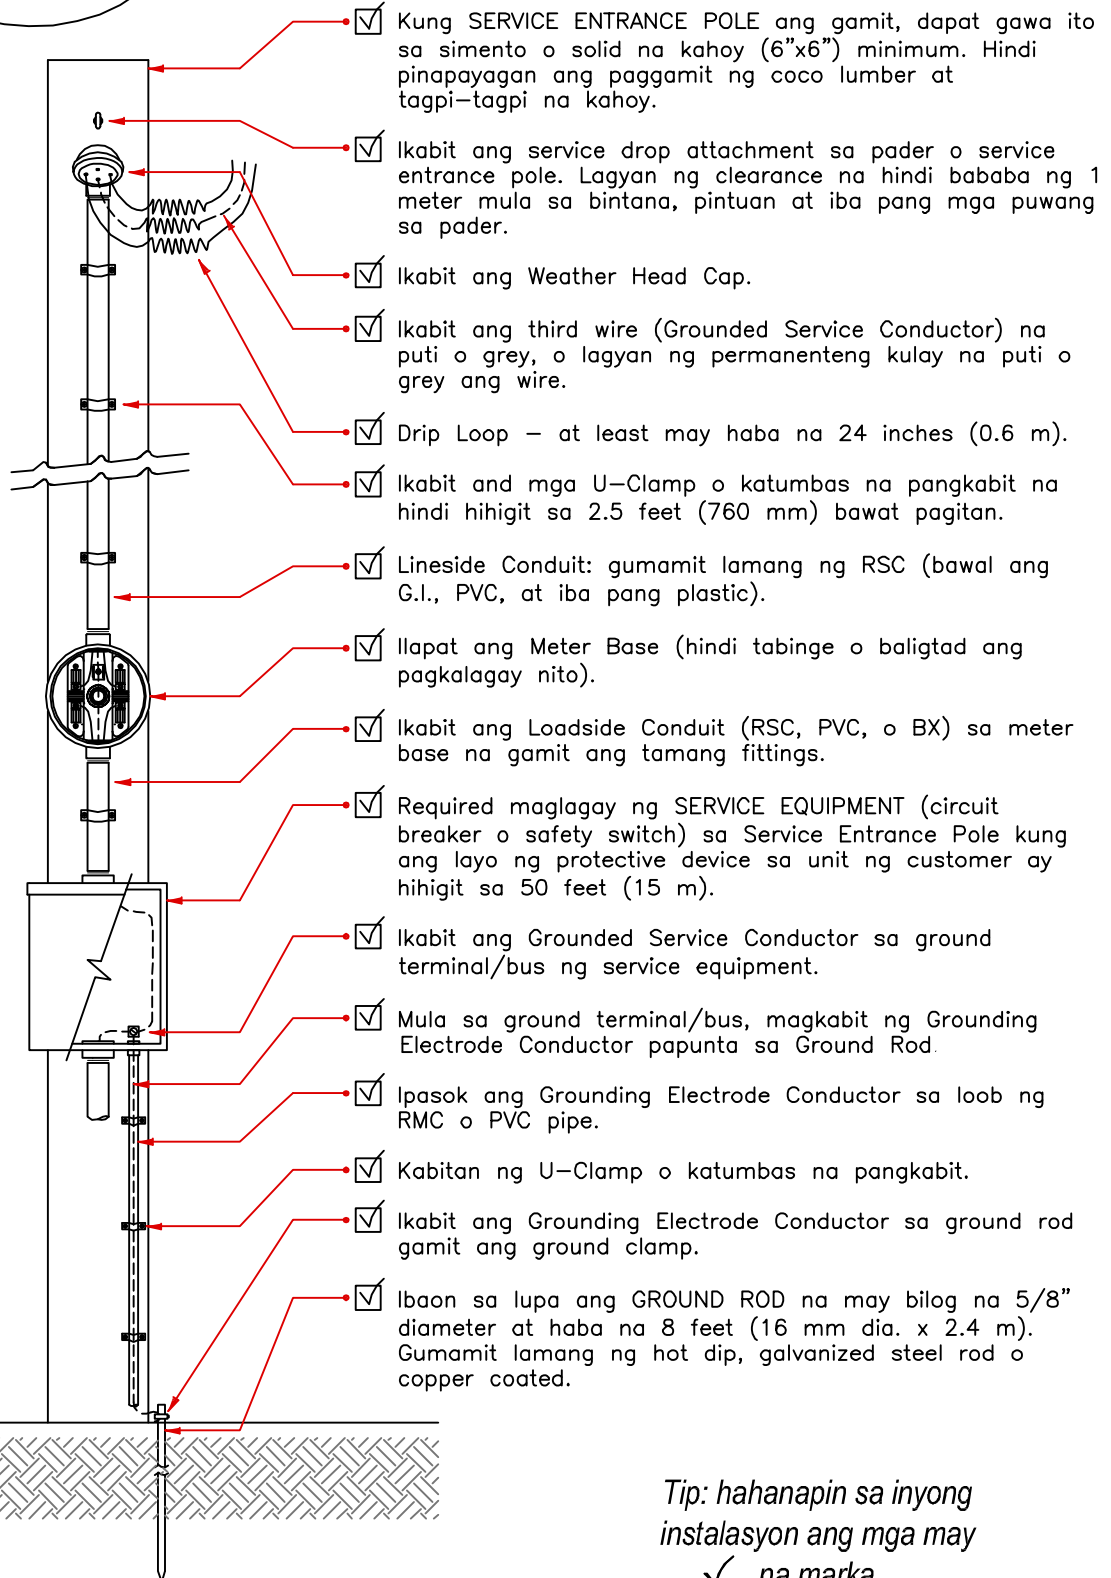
Kung SERVICE ENTRANCE POLE ang gamit, dapat gawa ito sa simento o solid na kahoy (6”x6”) minimum. Hindi pinapayagan ang paggamit ng coco lumber at tagpi–tagpi na kahoy.

Ikabit ang service drop attachment sa pader o service entrance pole. Lagyan ng clearance na hindi bababa ng 1 meter mula sa bintana, pintuan at iba pang mga puwang sa pader.

Ikabit ang Weather Head Cap.

Ikabit ang third wire (Grounded Service Conductor) na puti o grey, o lagyan ng permanenteng kulay na puti o grey ang wire.

Drip Loop – at least may haba na 24 inches (0.6 m).

Ikabit and mga U–Clamp o katumbas na pangkabit na hindi hihigit sa 2.5 feet (760 mm) bawat pagitan.

Lineside Conduit: gumamit lamang ng RSC (bawal ang G.I., PVC, at iba pang plastic).

Ilapat ang Meter Base (hindi tabinge o baligtad ang pagkalagay nito).

Ikabit ang Loadside Conduit (RSC, PVC, o BX) sa meter base na gamit ang tamang fittings.

Required maglagay ng SERVICE EQUIPMENT (circuit breaker o safety switch) sa Service Entrance Pole kung ang layo ng protective device sa unit ng customer ay hihigit sa 50 feet (15 m).

Ikabit ang Grounded Service Conductor sa ground terminal/bus ng service equipment.

Mula sa ground terminal/bus, magkabit ng Grounding Electrode Conductor papunta sa Ground Rod.

Ipasok ang Grounding Electrode Conductor sa loob ng RMC o PVC pipe.

Kabitan ng U–Clamp o katumbas na pangkabit.

Ikabit ang Grounding Electrode Conductor sa ground rod gamit ang ground clamp.

Ibaon sa lupa ang GROUND ROD na may bilog na 5/8” diameter at haba na 8 feet (16 mm dia. x 2.4 m). Gumamit lamang ng hot dip, galvanized steel rod o copper coated.

Tip: hahanapin sa inyong instalasyon ang mga may ✓ na marka